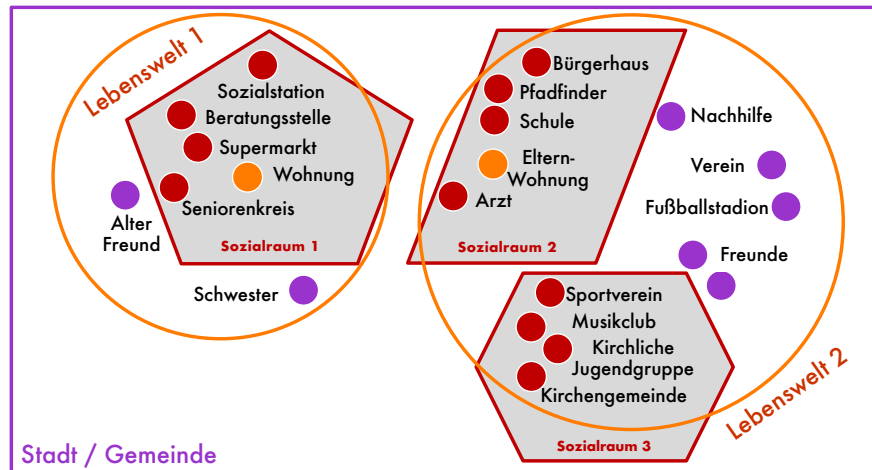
Lebenswelt 1

Sozialstation
Beratungsstelle
Supermarkt
Wohnung
Seniorenkreis
Sozialraum 1

Alter Freund

Schwester

Bürgerhaus
Pfadfinder
Schule
Eltern-Wohnung
Arzt
Sozialraum 2

Nachhilfe
Verein
Fußballstadion
Freunde

Sportverein
Musikclub
Kirchliche Jugendgruppe
Kirchengemeinde
Sozialraum 3

Lebenswelt 2

Stadt / Gemeinde